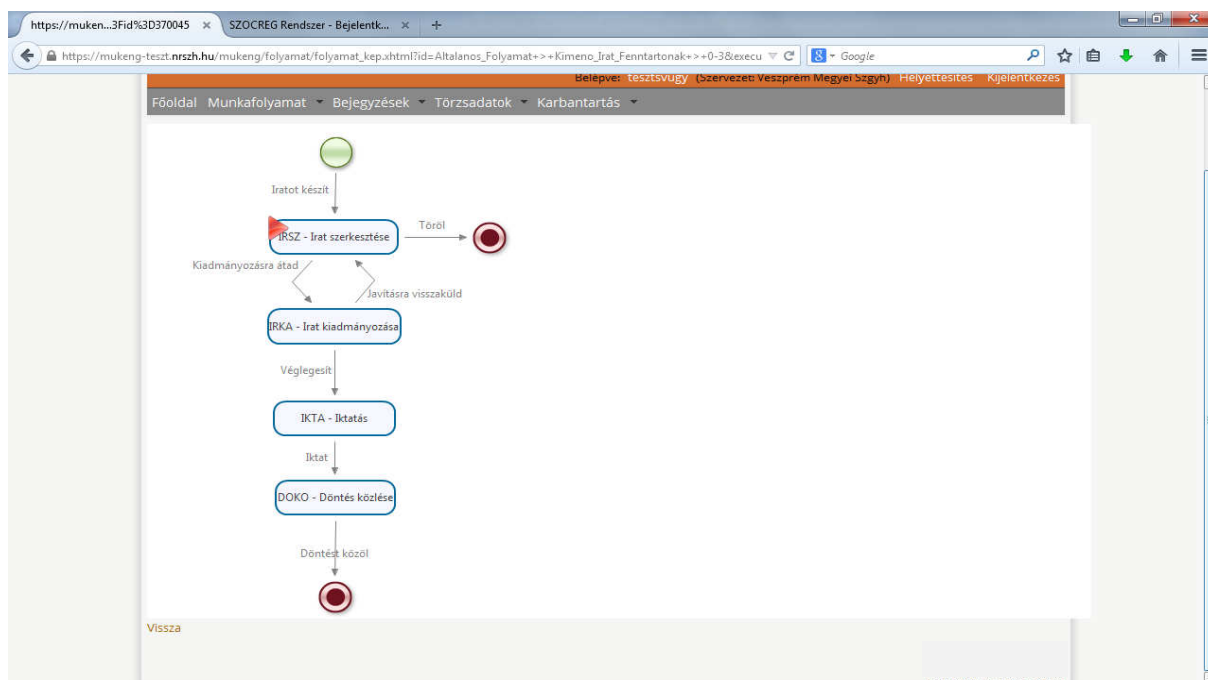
https://muken...3Fid%3D370045 ×
SZOCREG Rendszer - Bejelentk... ×
https://mukeng-teszt.nrszh.hu/mukeng/folyamat/folyamat_kep.xhtml?id=Altalanos_Folyamat+>+Kimeno_Irat_Fenntartonak+>+0-3&execu
Google

Belépve: tesztsvugy (Szervezet: Veszprém Megyei Szgyh) Helyettesítés Kijelentkezés

Főoldal Munkafolyamat Bejegyzések Törzsadatok Karbantartás

Iratot készít

IRSZ - Irat szerkesztése

Töröl

Kiadmányozásra átad

Javításra visszaküld

IRKA - Irat kiadmányozása

Véglegesít

IKTA - Iktatás

Iktat

DOKO - Döntés közlése

Döntést közöl

Vissza